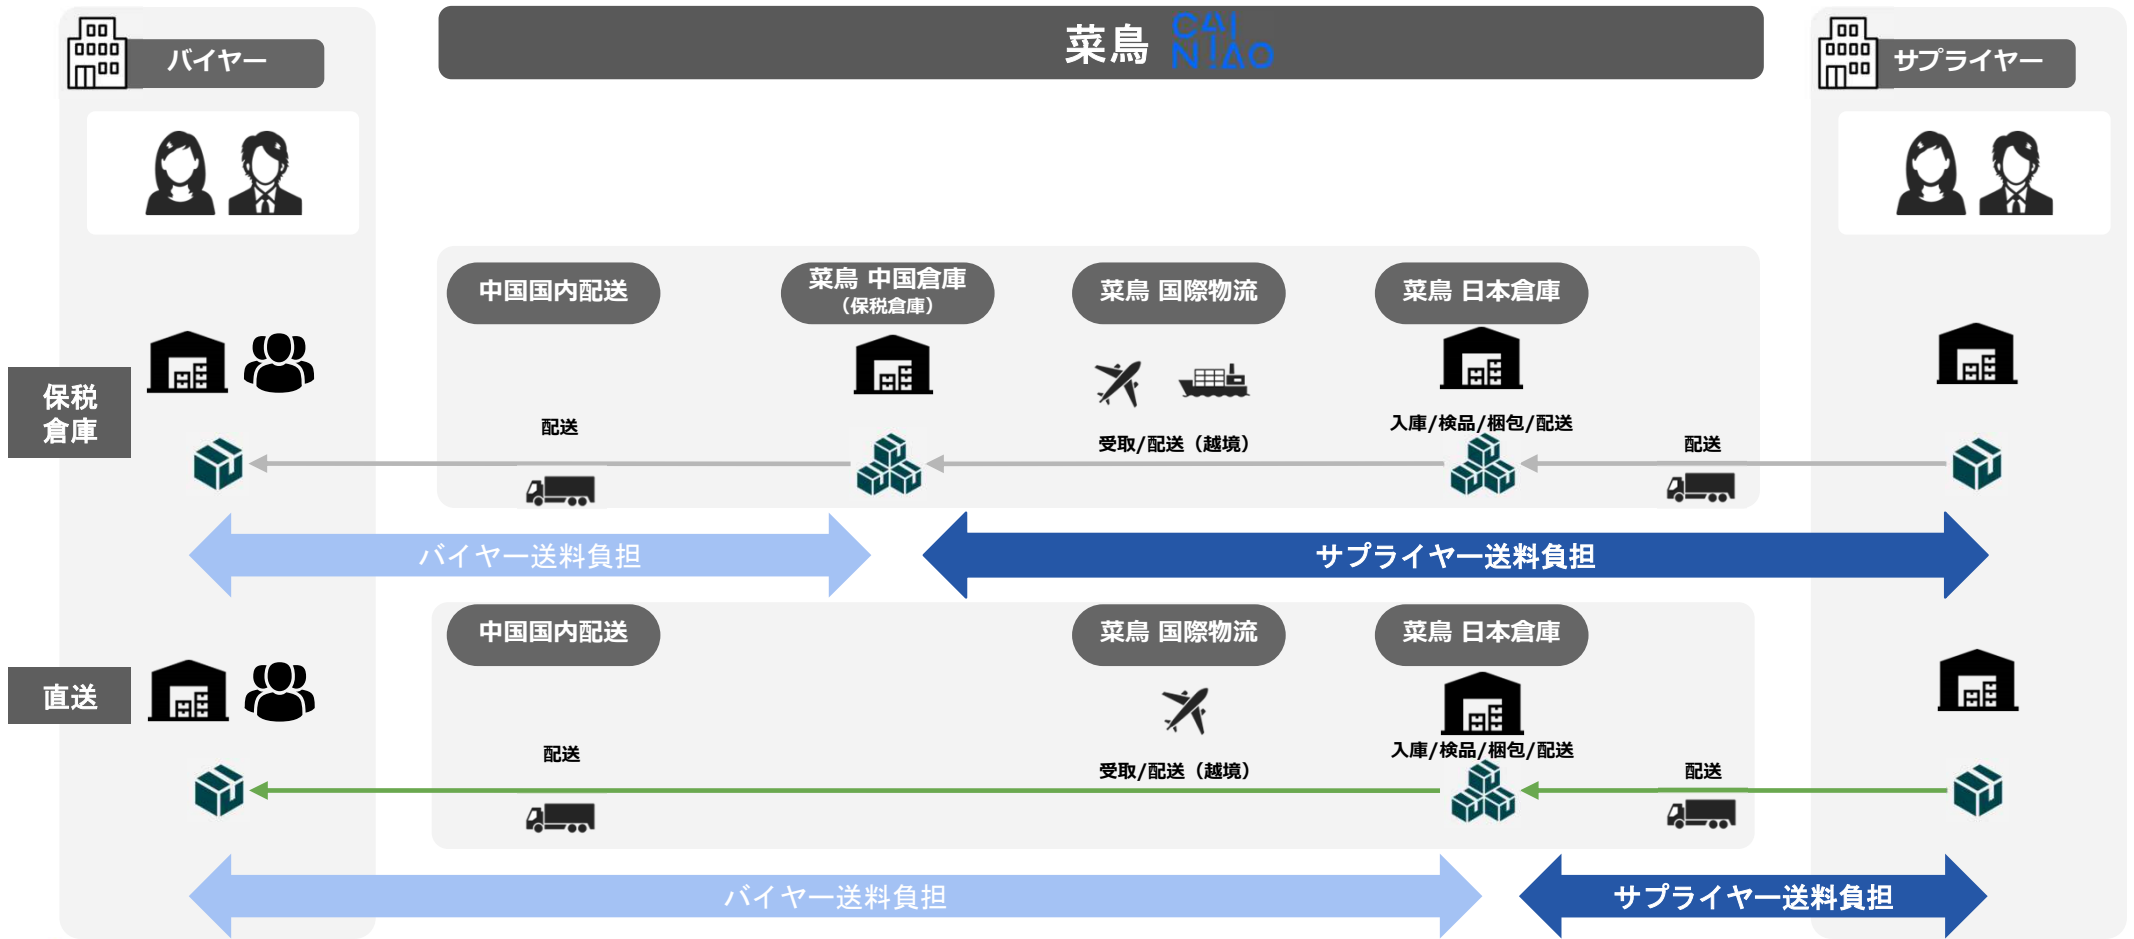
バイヤー

菜鳥 CAI NIAO

サプライヤー

保税倉庫

中国国内配送

菜鳥 中国倉庫（保税倉庫）

菜鳥 国際物流

菜鳥 日本倉庫

配送

受取/配送（越境）

入庫/検品/梱包/配送

配送

バイヤー送料負担

サプライヤー送料負担

直送

中国国内配送

菜鳥 国際物流

菜鳥 日本倉庫

配送

受取/配送（越境）

入庫/検品/梱包/配送

配送

バイヤー送料負担

サプライヤー送料負担